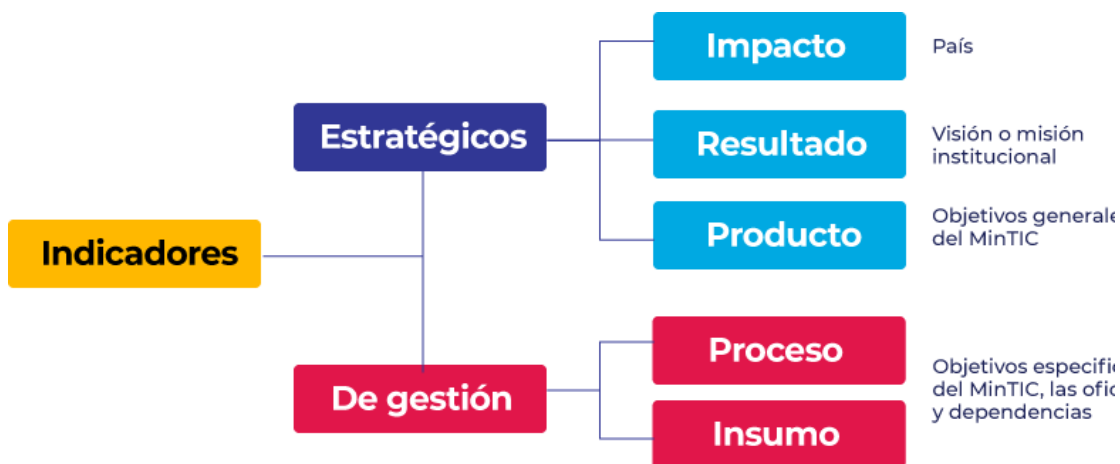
Indicadores

Estratégicos

Impacto

País

Resultado

Visión o misión institucional

Producto

Objetivos generale del MinTIC

De gestión

Proceso

Insumo

Objetivos especific del MinTIC, las ofic y dependencias